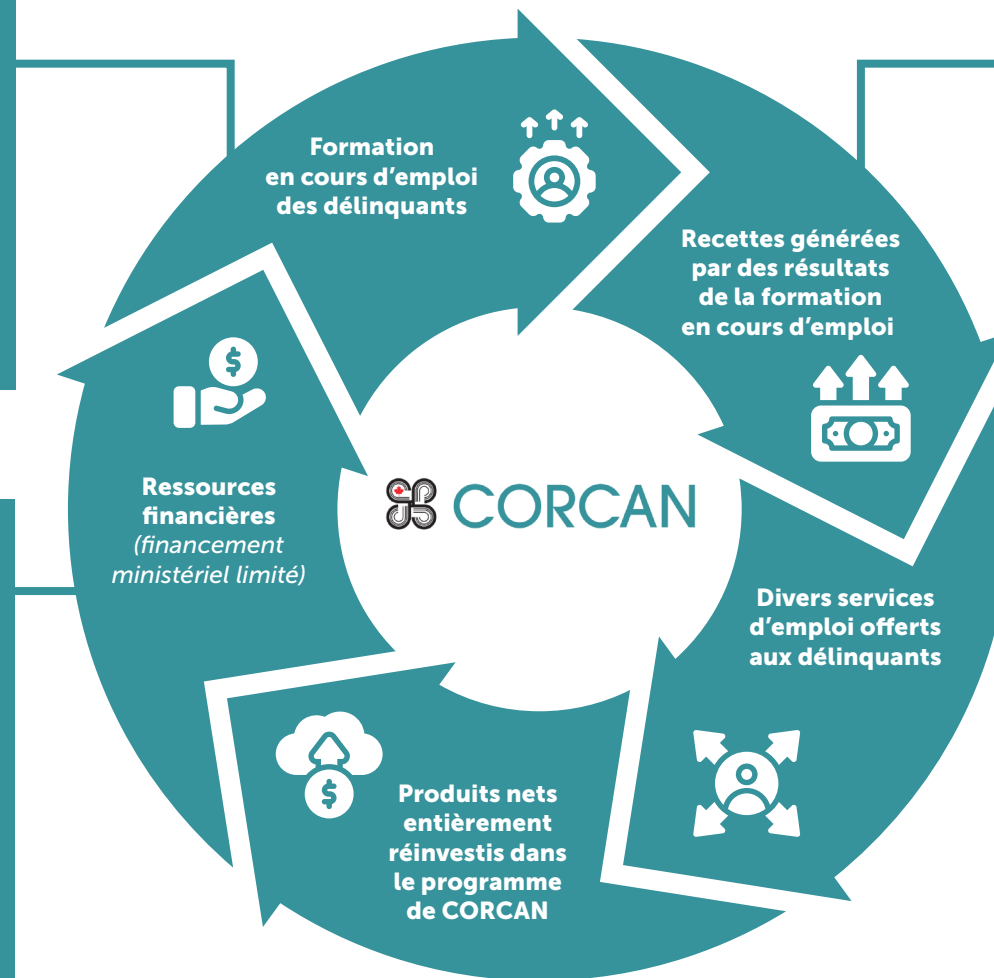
Formation en cours d'emploi des délinquants

Recettes générées par des résultats de la formation en cours d'emploi

Divers services d'emploi offerts aux délinquants

Produits nets entièrement réinvestis dans le programme de CORCAN

Ressources financières *(financement ministériel limité)*

CORCAN